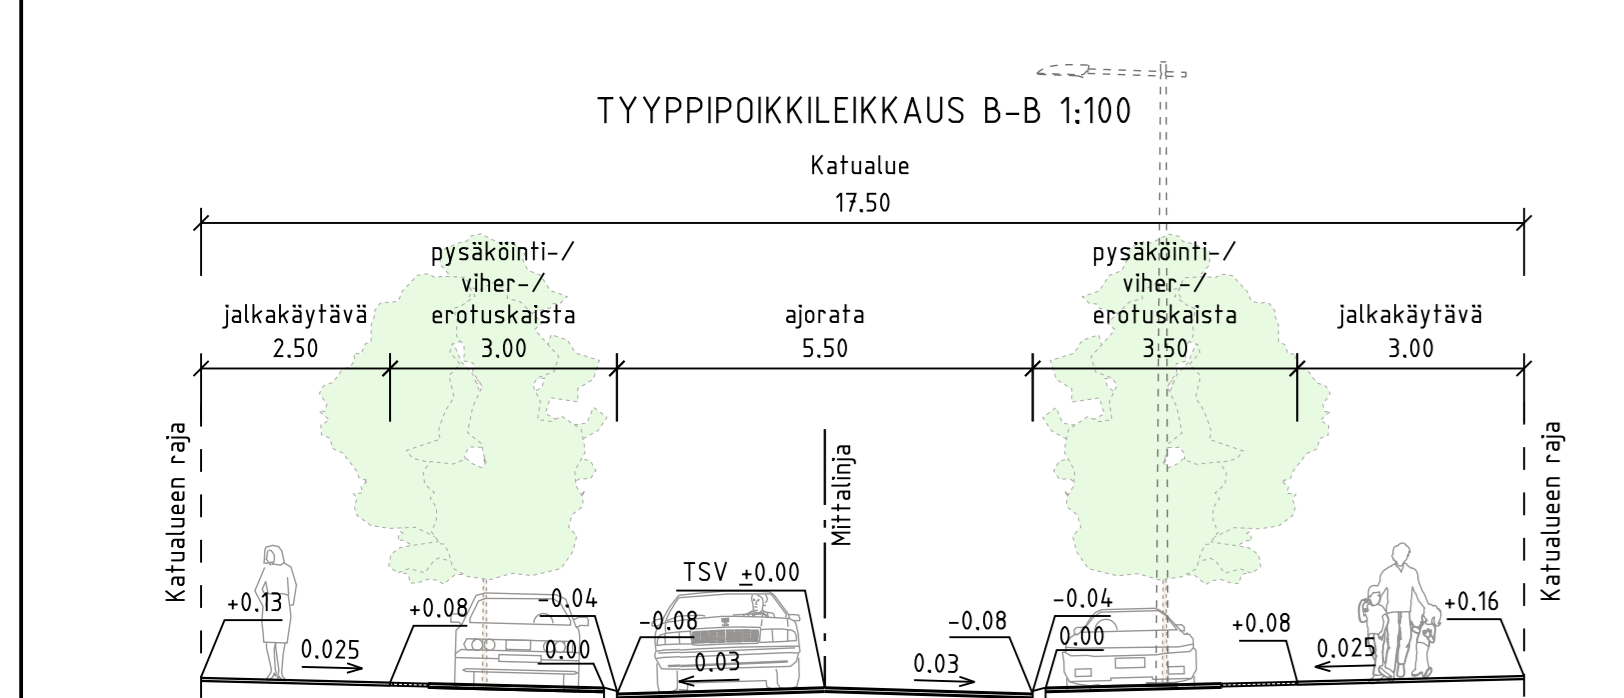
TYYPPIPOIKKILEIKKAUS B-B 1:100

Katualue
17.50

jalkakäytävä
2.50

pysäköinti-/
viher-/
erotuskaista
3.00

ajorata
5.50

pysäköinti-/
viher-/
erotuskaista
3.50

jalkakäytävä
3.00

Katualueen raja

Mittalinja

Katualueen raja

+0.13
0.025
+0.08
-0.04
0.00
TSV ±0.00
-0.08
0.03
0.03
-0.08
-0.04
0.00
+0.08
0.025
+0.16